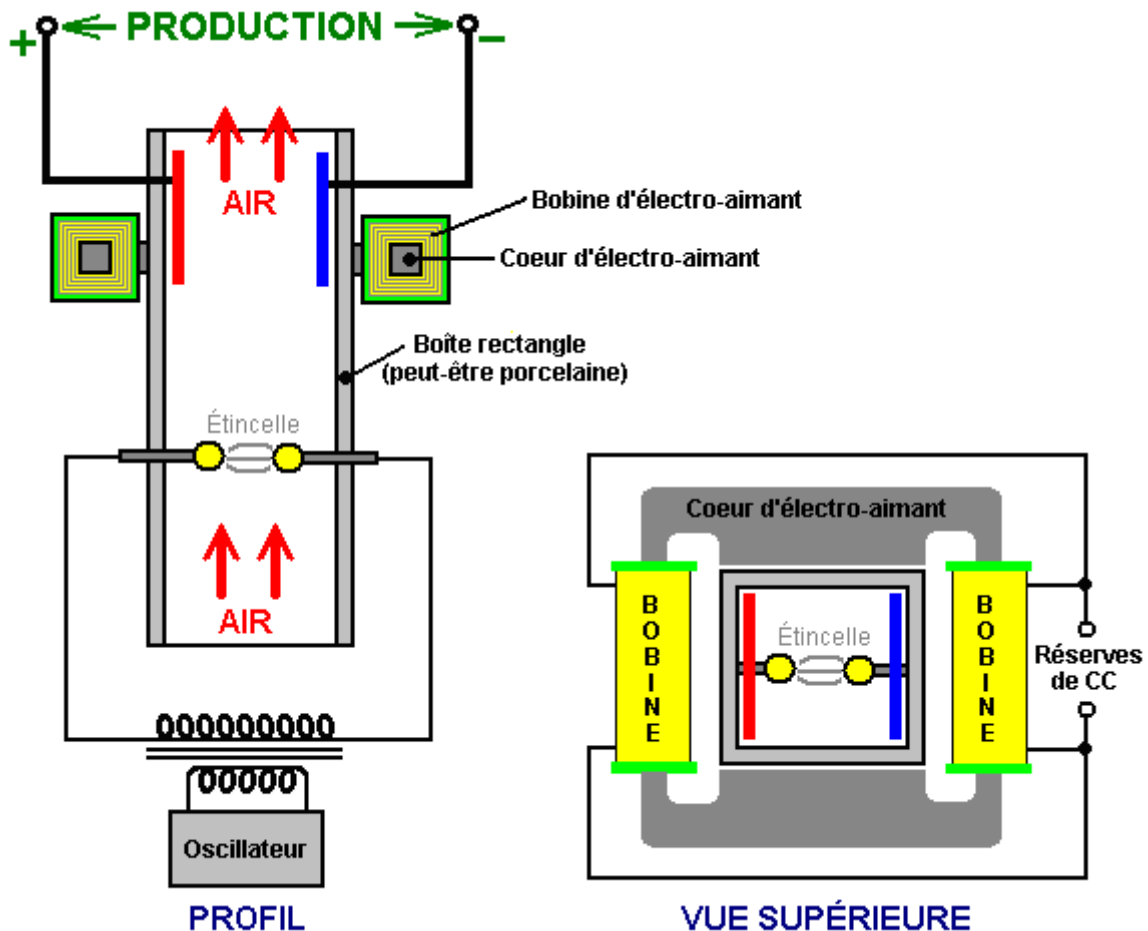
+ PRODUCTION –

AIR

Bobine d'électro-aimant

Coeur d'électro-aimant

Boîte rectangle (peut-être porcelaine)

Étincelle

AIR

Oscillateur

PROFIL

Coeur d'électro-aimant

BOBINE

Étincelle

BOBINE

Réserves de CC

VUE SUPÉRIEURE